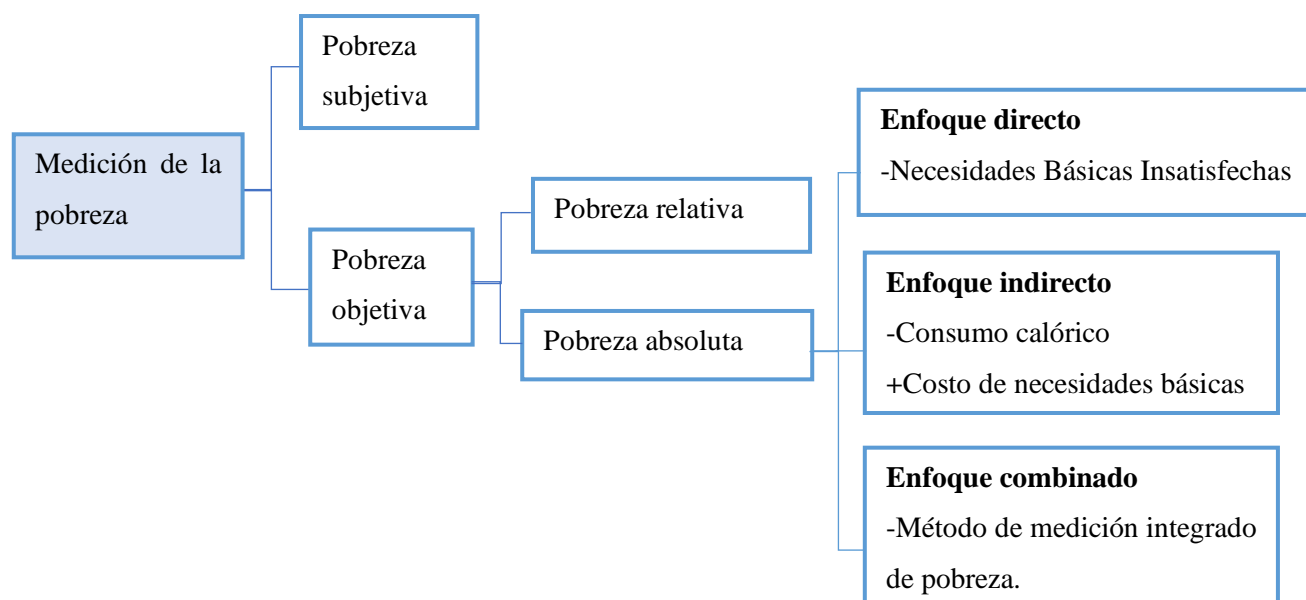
Medición de la pobreza

Pobreza subjetiva

Pobreza objetiva

Pobreza relativa

Pobreza absoluta

**Enfoque directo**
-Necesidades Básicas Insatisfechas

**Enfoque indirecto**
-Consumo calórico
+Costo de necesidades básicas

**Enfoque combinado**
-Método de medición integrado de pobreza.